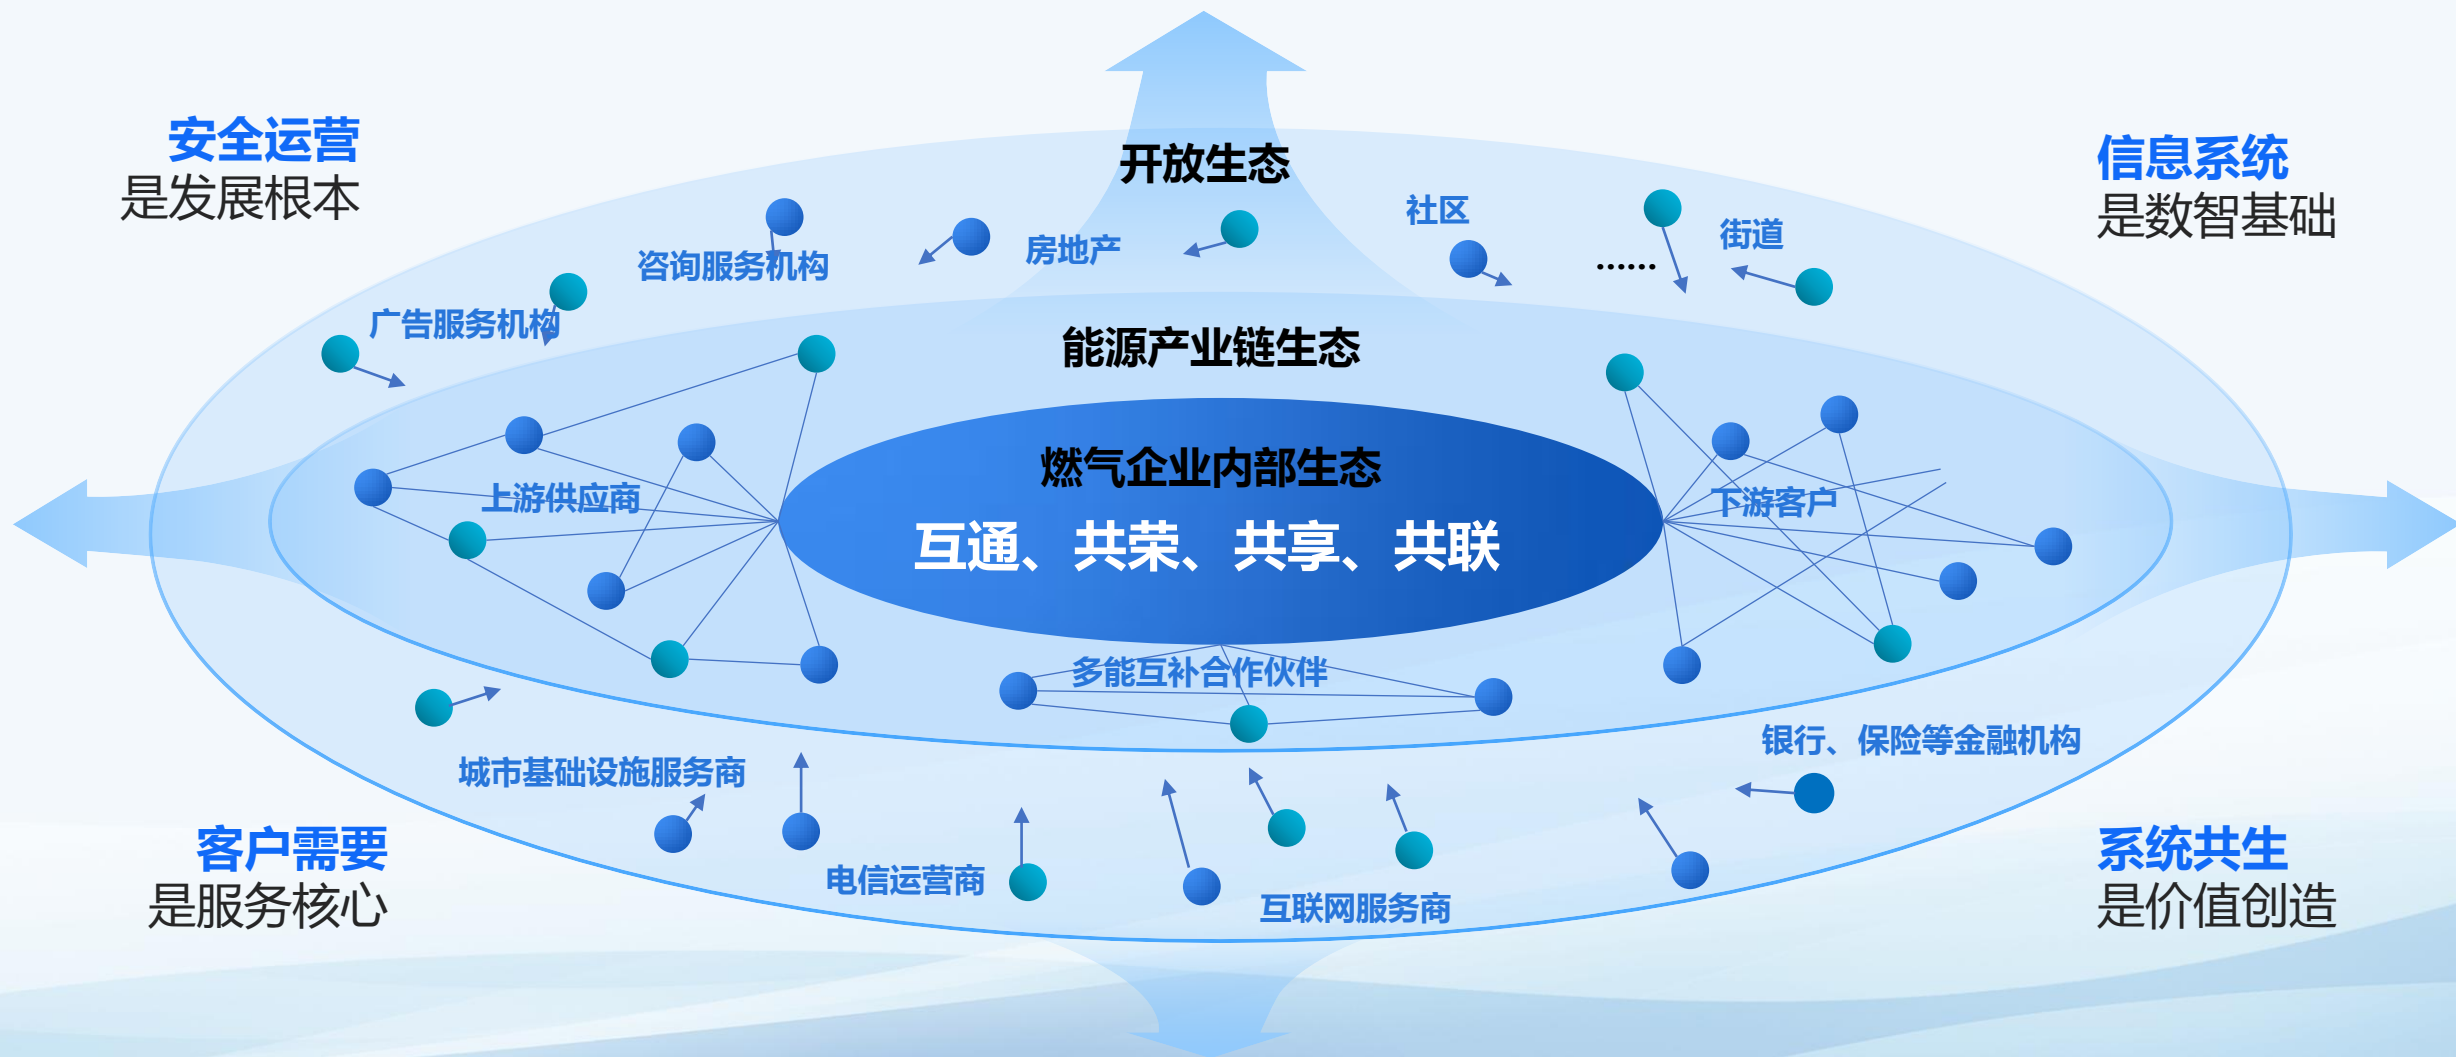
安全运营
是发展根本

开放生态

信息系统
是数智基础

咨询服务机构

房地产

社区

街道

......

广告服务机构

能源产业链生态

燃气企业内部生态

互通、共荣、共享、共联

上游供应商

下游客户

多能互补合作伙伴

银行、保险等金融机构

城市基础设施服务商

客户需要
是服务核心

电信运营商

互联网服务商

系统共生
是价值创造